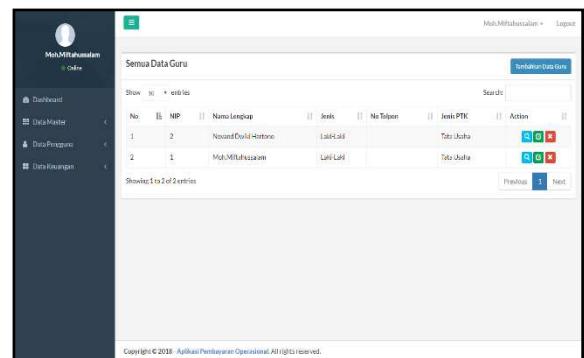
Moh.Miftahussalam
Online

Dashboard
Data Master
Data Pengguna
Data Keuangan

Moh.Miftahussalam
Logout

Semua Data Guru

Tambahkan Data Guru

Show 10 entries

Search:

| No | NIP | Nama Lengkap | Jenis | No Telpon | Jenis PTK | Action |
|---|---|---|---|---|---|---|
| 1 | 2 | Novand Dwiki Hartono | Laki-Laki | | Tata Usaha | |
| 2 | 1 | Moh.Miftahussalam | Laki-Laki | | Tata Usaha | |

Showing 1 to 2 of 2 entries

Previous 1 Next

Copyright © 2018 Aplikasi Pembayaran Operasional. All rights reserved.